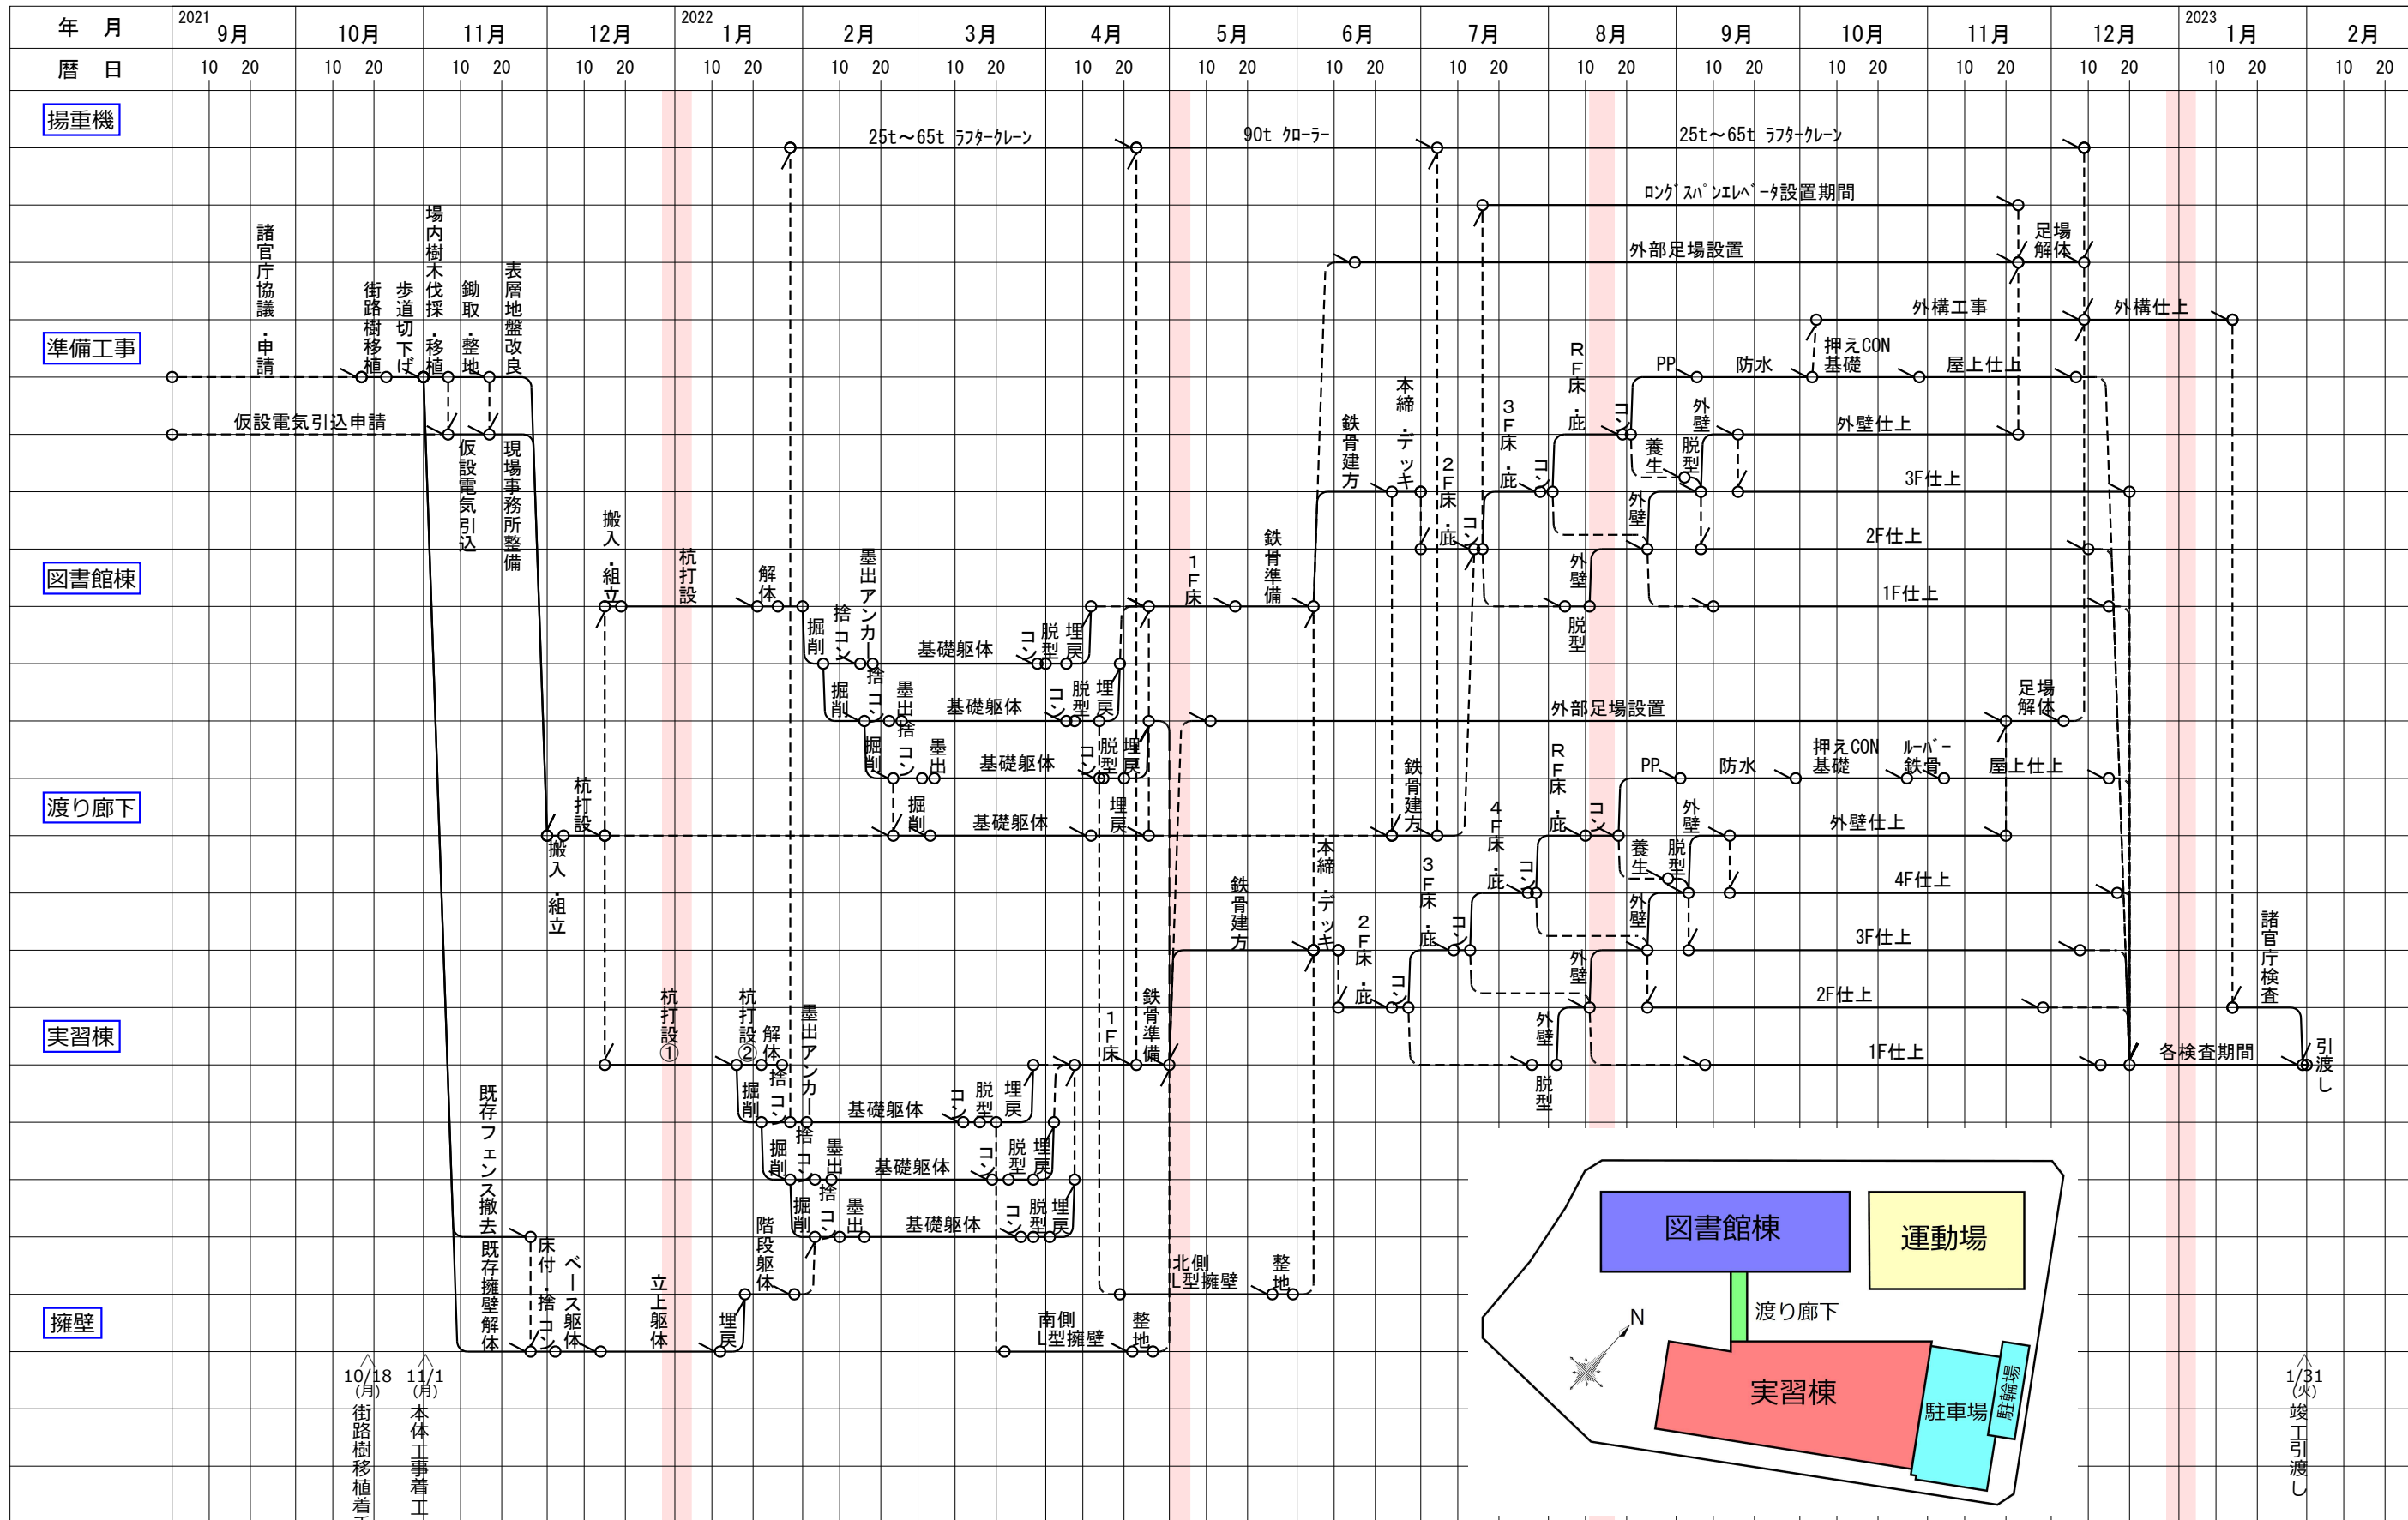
| 年 月 | 2021 9月 | 10月 | 11月 | 12月 | 2022 1月 | 2月 | 3月 | 4月 | 5月 | 6月 | 7月 | 8月 | 9月 | 10月 | 11月 | 12月 | 2023 1月 | 2月 |
|---|---|---|---|---|---|---|---|---|---|---|---|---|---|---|---|---|---|---|
| 暦 日 | 10 20 | 10 20 | 10 20 | 10 20 | 10 20 | 10 20 | 10 20 | 10 20 | 10 20 | 10 20 | 10 20 | 10 20 | 10 20 | 10 20 | 10 20 | 10 20 | 10 20 | 10 20 |

揚重機
25t～65t ﾗﾌﾀｰｸﾚｰﾝ
90t ｸﾛｰﾗｰ
25t～65t ﾗﾌﾀｰｸﾚｰﾝ
ﾛﾝｸﾞｽﾊﾟﾝｴﾚﾍﾞｰﾀ設置期間

準備工事
諸官庁協議・申請
街路樹移植
歩道切下げ
場内樹木伐採・移植
鋤取・整地
表層地盤改良
仮設電気引込申請
仮設電気引込
現場事務所整備

図書館棟
搬入・組立
杭打設
解体
掘削
墨出アンカ
捨コン
基礎躯体
コン
脱型
埋戻
1F床
鉄骨準備
鉄骨建方
本締・デッキ
2F床・庇
コン
3F床・庇
コン
RF床・庇
コン
養生
外壁
脱型
外壁
外壁
脱型
外部足場設置
足場解体
外構工事
外構仕上
押えCON基礎
PP
防水
屋上仕上
外壁仕上
3F仕上
2F仕上
1F仕上

渡り廊下
杭打設
搬入・組立
掘削
墨出
捨コン
基礎躯体
埋戻
鉄骨建方
外部足場設置
足場解体
押えCON基礎
ﾙｰﾊﾞｰ鉄骨
PP
防水
屋上仕上
RF床・庇
コン
4F床・庇
コン
養生
外壁
脱型
外壁仕上
4F仕上
3F仕上
2F仕上
1F仕上

実習棟
杭打設①
杭打設②
解体
墨出アンカ
掘削
捨コン
基礎躯体
コン
脱型
埋戻
1F床
鉄骨準備
鉄骨建方
本締・デッキ
2F床・庇
コン
3F床・庇
コン
外壁
外壁
脱型
諸官庁検査
各検査期間
引渡し

擁壁
既存フェンス撤去
既存擁壁解体
床付・捨コン
ベース躯体
立上躯体
埋戻
階段躯体
南側L型擁壁
整地
北側L型擁壁
整地

10/18 (月) 街路樹移植着工
11/1 (月) 本体工事着工
1/31 (火) 竣工引渡し

図書館棟
運動場
渡り廊下
N
実習棟
駐車場
駐輪場